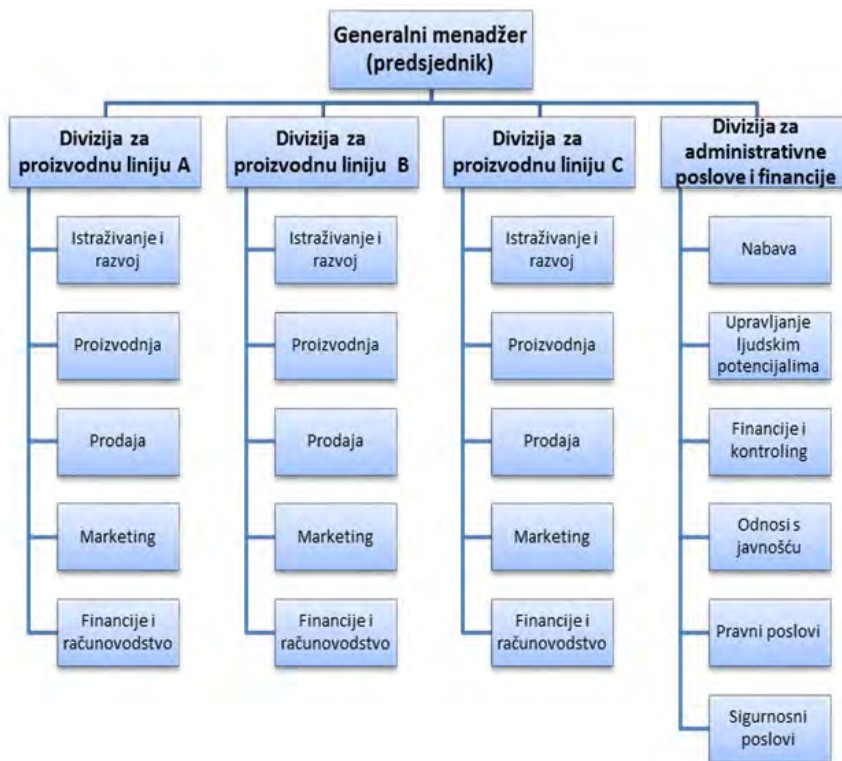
Generalni menadžer (predsjednik)

Divizija za proizvodnu liniju A

Istraživanje i razvoj

Proizvodnja

Prodaja

Marketing

Financije i računovodstvo

Divizija za proizvodnu liniju B

Istraživanje i razvoj

Proizvodnja

Prodaja

Marketing

Financije i računovodstvo

Divizija za proizvodnu liniju C

Istraživanje i razvoj

Proizvodnja

Prodaja

Marketing

Financije i računovodstvo

Divizija za administrativne poslove i financije

Nabava

Upravljanje ljudskim potencijalima

Financije i kontroling

Odnosi s javnošću

Pravni poslovi

Sigurnosni poslovi